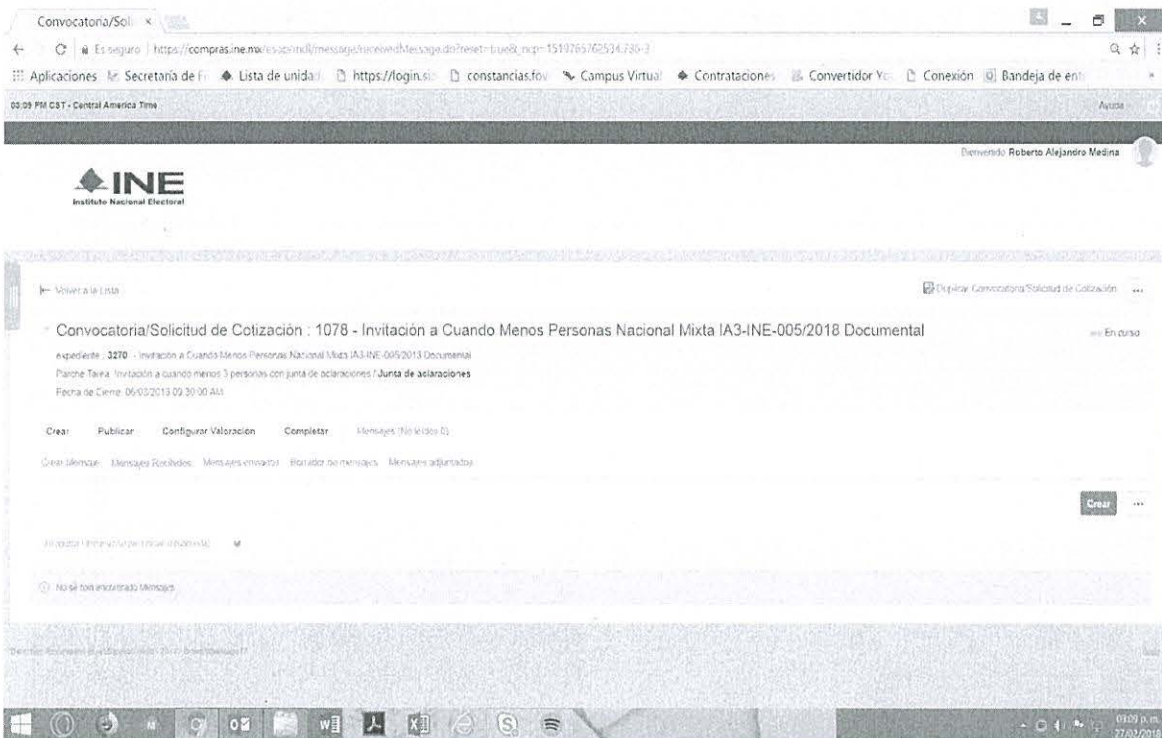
Convocatoria/Soli ×

Es seguro | https://compras.ine.mx/esop/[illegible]/message/receivedMessage.do?reset=true&_ncp=1519765762534.736-3

Aplicaciones Secretaría de F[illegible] Lista de unidad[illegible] https://login.si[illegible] constancias.fov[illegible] Campus Virtual Contrataciones Convertidor Yo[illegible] Conexión Bandeja de ent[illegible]

03:09 PM CST - Central America Time

Ayuda

Bienvenido Roberto Alejandro Medina

INE
Instituto Nacional Electoral

Volver a la Lista

Duplicar Convocatoria/Solicitud de Cotización ...

Convocatoria/Solicitud de Cotización : 1078 - Invitación a Cuando Menos Personas Nacional Mixta IA3-INE-005/2018 Documental

En curso

expediente : 3270 - Invitación a Cuando Menos Personas Nacional Mixta IA3-INE-005/2018 Documental
Parche Tarea: Invitación a cuando menos 3 personas con junta de aclaraciones / Junta de aclaraciones
Fecha de Cierre: 06/03/2018 09:30:00 AM

Crear Publicar Configurar Valoracion Completar Mensajes (No leídos 0)

Crear Mensaje Mensajes Recibidos Mensajes enviados Borrador de mensajes Mensajes adjuntados

Crear ...

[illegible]

No se han encontrado Mensajes

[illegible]

03:09 p.m.
27/02/2018